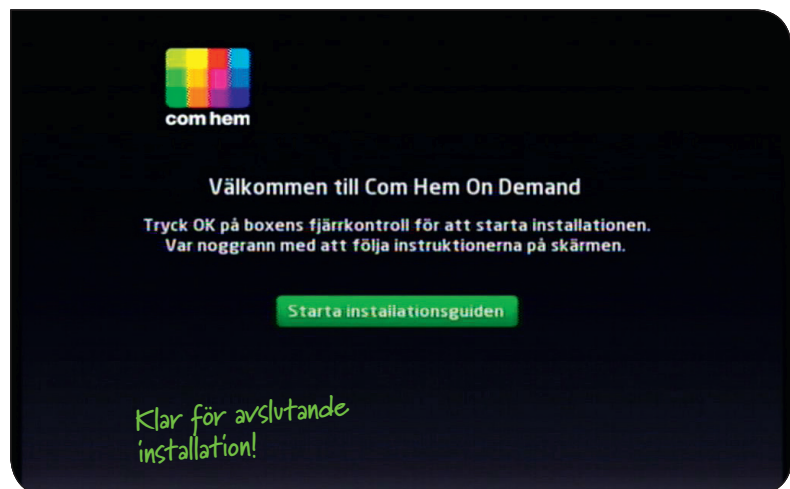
com hem

Välkommen till Com Hem On Demand

Tryck OK på boxens fjärrkontroll för att starta installationen.
Var noggrann med att följa instruktionerna på skärmen.

Starta installationsguiden

Klar för avslutande installation!